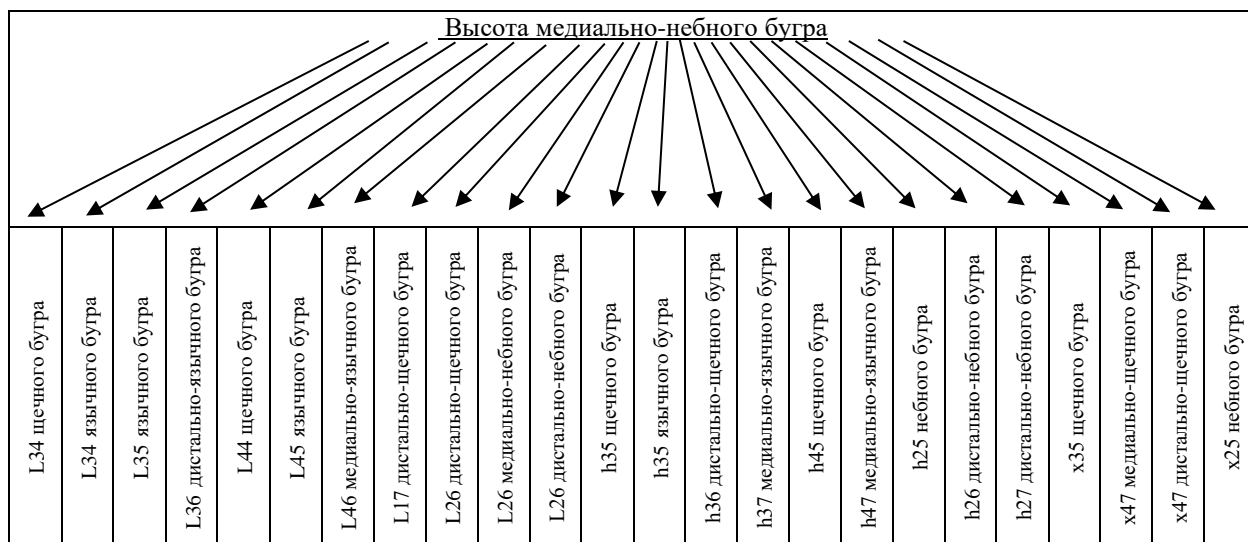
Высота медиально-небного бугра

| L34 щечного бугра | L34 язычного бугра | L35 язычного бугра | L36 дистально-язычного бугра | L44 щечного бугра | L45 язычного бугра | L46 медиально-язычного бугра | L17 дистально-щечного бугра | L26 дистально-щечного бугра | L26 медиально-небного бугра | L26 дистально-небного бугра | h35 щечного бугра | h35 язычного бугра | h36 дистально-щечного бугра | h37 медиально-язычного бугра | h45 щечного бугра | h47 медиально-язычного бугра | h25 небного бугра | h26 дистально-небного бугра | h27 дистально-небного бугра | x35 щечного бугра | x47 медиально-щечного бугра | x47 дистально-щечного бугра | x25 небного бугра |
|---|---|---|---|---|---|---|---|---|---|---|---|---|---|---|---|---|---|---|---|---|---|---|---|